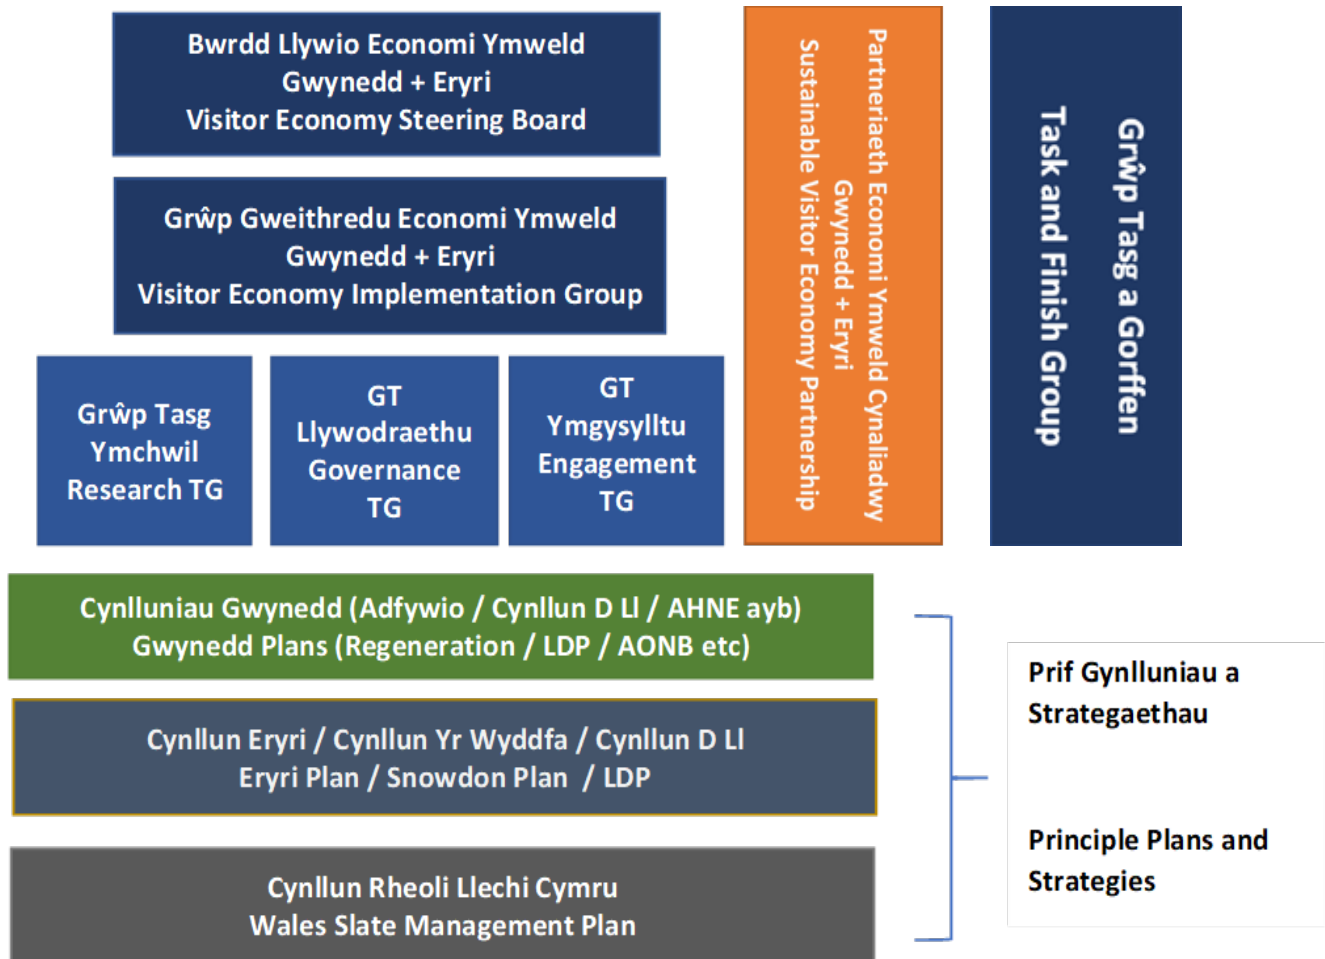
Bwrdd Llywio Economi Ymweld Gwynedd + Eryri
Visitor Economy Steering Board

Grŵp Gweithredu Economi Ymweld Gwynedd + Eryri
Visitor Economy Implementation Group

Grŵp Tasg Ymchwil
Research TG

GT Llywodraethu
Governance TG

GT Ymgysylltu
Engagement TG

Partneriaeth Economi Ymweld Cynaliadwy Gwynedd + Eryri
Sustainable Visitor Economy Partnership

Grŵp Tasg a Gorffen
Task and Finish Group

Cynlluniau Gwynedd (Adfywio / Cynllun D Ll / AHNE ayb)
Gwynedd Plans (Regeneration / LDP / AONB etc)

Cynllun Eryri / Cynllun Yr Wyddfa / Cynllun D Ll
Eryri Plan / Snowdon Plan / LDP

Cynllun Rheoli Llechi Cymru
Wales Slate Management Plan

Prif Gynlluniau a Strategaethau

Principle Plans and Strategies